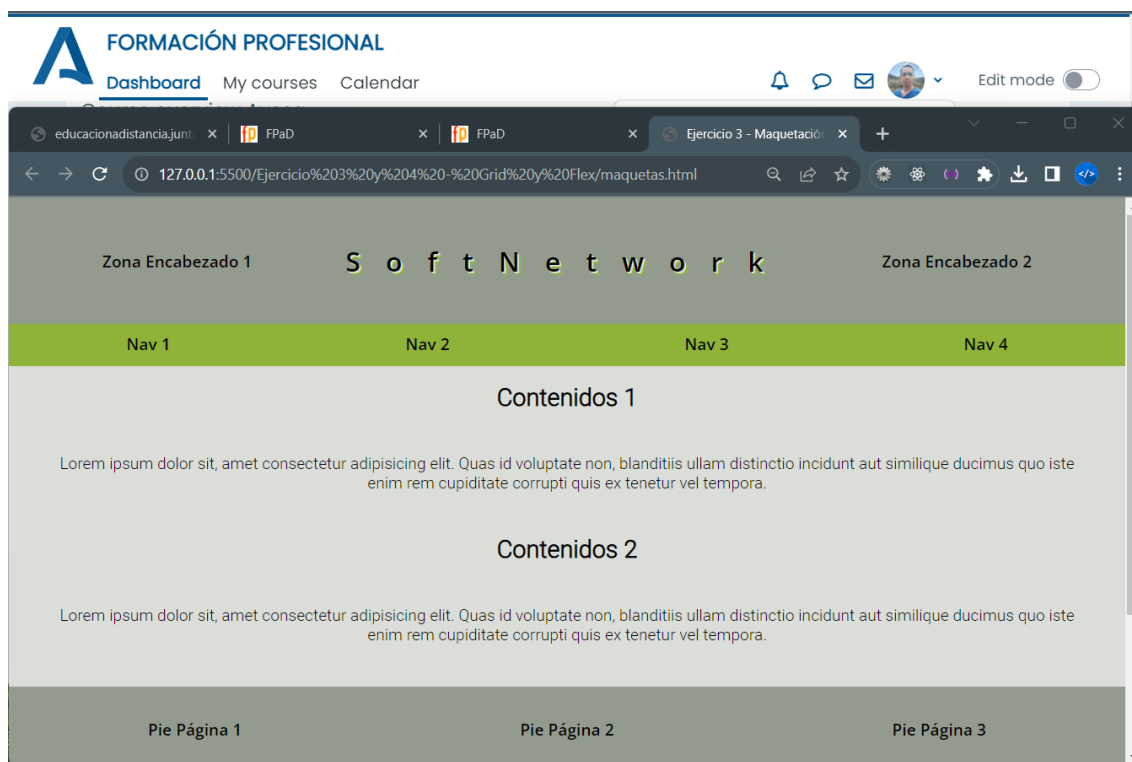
FORMACIÓN PROFESIONAL

Dashboard My courses Calendar

Edit mode

educacionadistancia.junt × | FPaD × | FPaD × | Ejercicio 3 - Maquetación × +

127.0.0.1:5500/Ejercicio%203%20y%204%20-%20Grid%20y%20Flex/maquetas.html

Zona Encabezado 1 S o f t N e t w o r k Zona Encabezado 2

Nav 1 Nav 2 Nav 3 Nav 4

Contenidos 1

Lorem ipsum dolor sit, amet consectetur adipisicing elit. Quas id voluptate non, blanditiis ullam distinctio incidunt aut similique ducimus quo iste enim rem cupiditate corrupti quis ex tenetur vel tempora.

Contenidos 2

Lorem ipsum dolor sit, amet consectetur adipisicing elit. Quas id voluptate non, blanditiis ullam distinctio incidunt aut similique ducimus quo iste enim rem cupiditate corrupti quis ex tenetur vel tempora.

Pie Página 1 Pie Página 2 Pie Página 3